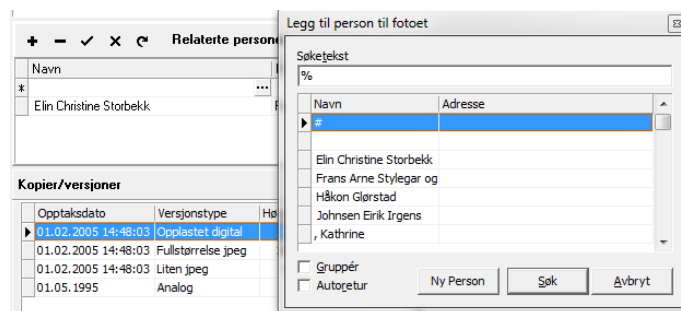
+ − ✓ ✕ ↻ Relaterte persone

| Navn | |
|---|---|
| * | ... |
| Elin Christine Storbekk | F |

Kopier/versjoner

| Opptaksdato | Versjonstype | Hø |
|---|---|---|
| 01.02.2005 14:48:03 | Opplastet digital | |
| 01.02.2005 14:48:03 | Fullstørrelse jpeg | |
| 01.02.2005 14:48:03 | Liten jpeg | |
| 01.05.1995 | Analog | |

Legg til person til fotoet

Søketekst

%

| Navn | Adresse |
|---|---|
| # | |
| | |
| Elin Christine Storbekk | |
| Frans Arne Stylegar og | |
| Håkon Glørstad | |
| Johnsen Eirik Irgens | |
| , Kathrine | |

Gruppér
Autoretur

Ny Person Søk Avbryt